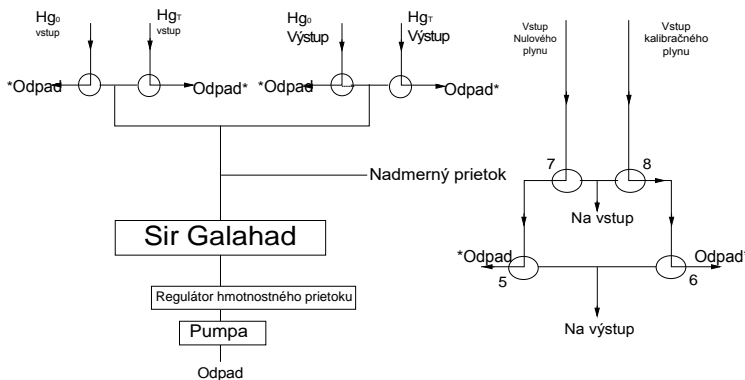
$Hg_0$
vstup

$Hg_T$
vstup

$Hg_0$
Výstup

$Hg_T$
Výstup

*Odpad
Odpad*
*Odpad
Odpad*

Nadmerný prietok

Sir Galahad

Regulátor hmotnostného prietoku

Pumpa

Odpad

Vstup
Nulového
plynu

Vstup
kalibračného
plynu

7
8
Na vstup
*Odpad
Odpad*
5
6
Na výstup